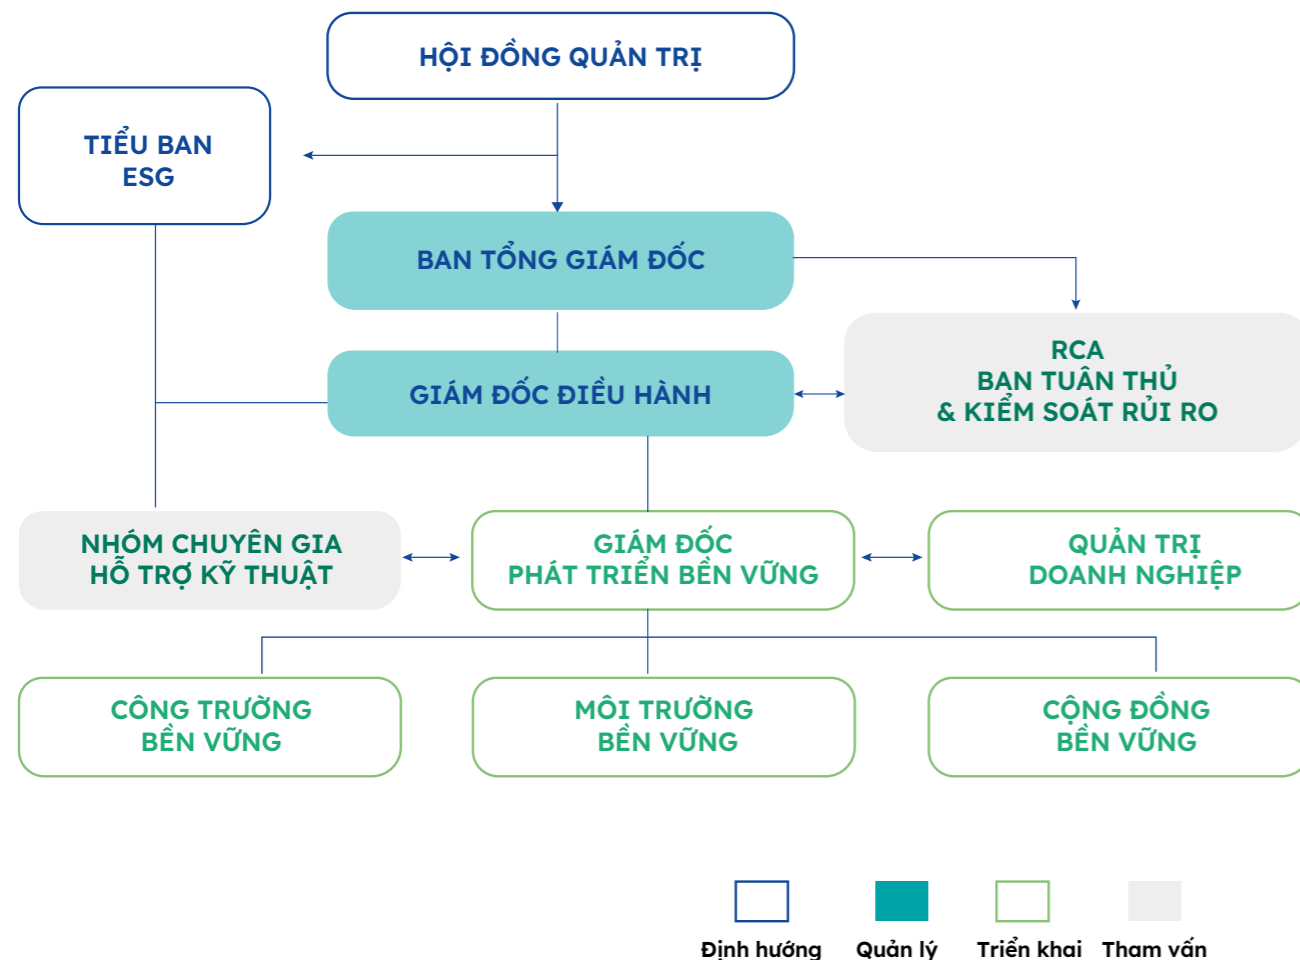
HỘI ĐỒNG QUẢN TRỊ

TIỂU BAN ESG

BAN TỔNG GIÁM ĐỐC

GIÁM ĐỐC ĐIỀU HÀNH

RCA
BAN TUÂN THỦ
& KIỂM SOÁT RỦI RO

NHÓM CHUYÊN GIA
HỖ TRỢ KỸ THUẬT

GIÁM ĐỐC
PHÁT TRIỂN BỀN VỮNG

QUẢN TRỊ
DOANH NGHIỆP

CÔNG TRƯỜNG
BỀN VỮNG

MÔI TRƯỜNG
BỀN VỮNG

CỘNG ĐỒNG
BỀN VỮNG

Định hướng Quản lý Triển khai Tham vấn